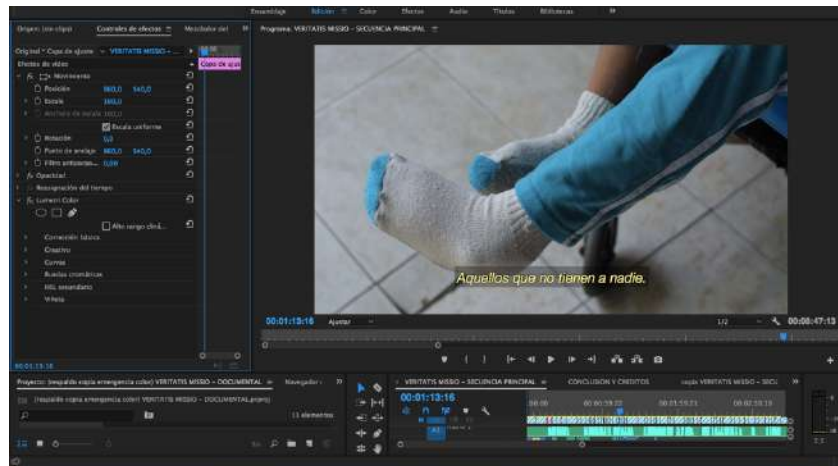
Ensamblaje Edición Color Efectos Audio Títulos Bibliotecas »

Origen: (sin clips) Controles de efectos ≡ Mezclador del »

Original * Copa de ajuste ∨ VERITATIS MISSIO - ...

Efectos de vídeo

Copa de ajus

fx Movimiento

Posición 960,0 540,0

Escala 100,0

Anchura de escala 100,0

Escala uniforme

Rotación 0,0

Punto de anclaje 960,0 540,0

Filtro antiparpadeo 0,00

fx Opacidad

Reasignación del tiempo

fx Lumetri Color

Alto rango dinámico

Corrección básica

Creativo

Curvas

Ruedas cromáticas

HSL secundario

Viñeta

00:01:13:16

Programa: VERITATIS MISSIO - SECUENCIA PRINCIPAL ≡

Aquellos que no tienen a nadie.

00:01:13:16 Ajustar 1/2 00:08:47:13

Proyecto: (respaldo copia emergencia color) VERITATIS MISSIO - DOCUMENTAL ≡ Navegador »

(respaldo copia emergencia color) VERITATIS MISSIO - DOCUMENTAL.prproj

11 elementos

VERITATIS MISSIO - SECUENCIA PRINCIPAL ≡ CONCLUSION Y CREDITOS copia VERITATIS MISSIO - SECU »

00:01:13:16

00:00 00:00:59:22 00:01:59:21 00:02:59:19